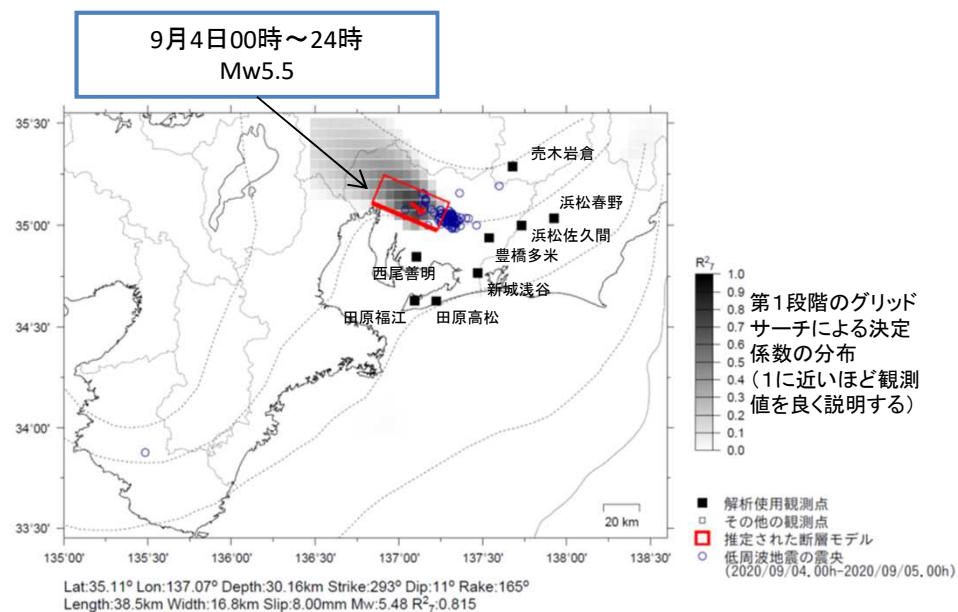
9月4日00時～24時
Mw5.5

35°30'
35°00'
34°30'
34°00'
33°30'

売木岩倉
浜松春野
浜松佐久間
豊橋多米
西尾善明
新城浅谷
田原福江
田原高松

20 km

135°00'
135°30'
136°00'
136°30'
137°00'
137°30'
138°00'
138°30'

$R^2_7$
1.0
0.9
0.8
0.7
0.6
0.5
0.4
0.3
0.2
0.1
0.0

第1段階のグリッドサーチによる決定係数の分布（1に近いほど観測値を良く説明する）

■ 解析使用観測点
□ その他の観測点
□ 推定された断層モデル
○ 低周波地震の震央 (2020/09/04. 00h-2020/09/05. 00h)

Lat:35.11° Lon:137.07° Depth:30.16km Strike:293° Dip:11° Rake:165°
Length:38.5km Width:16.8km Slip:8.00mm Mw:5.48 $R^2_7$:0.815